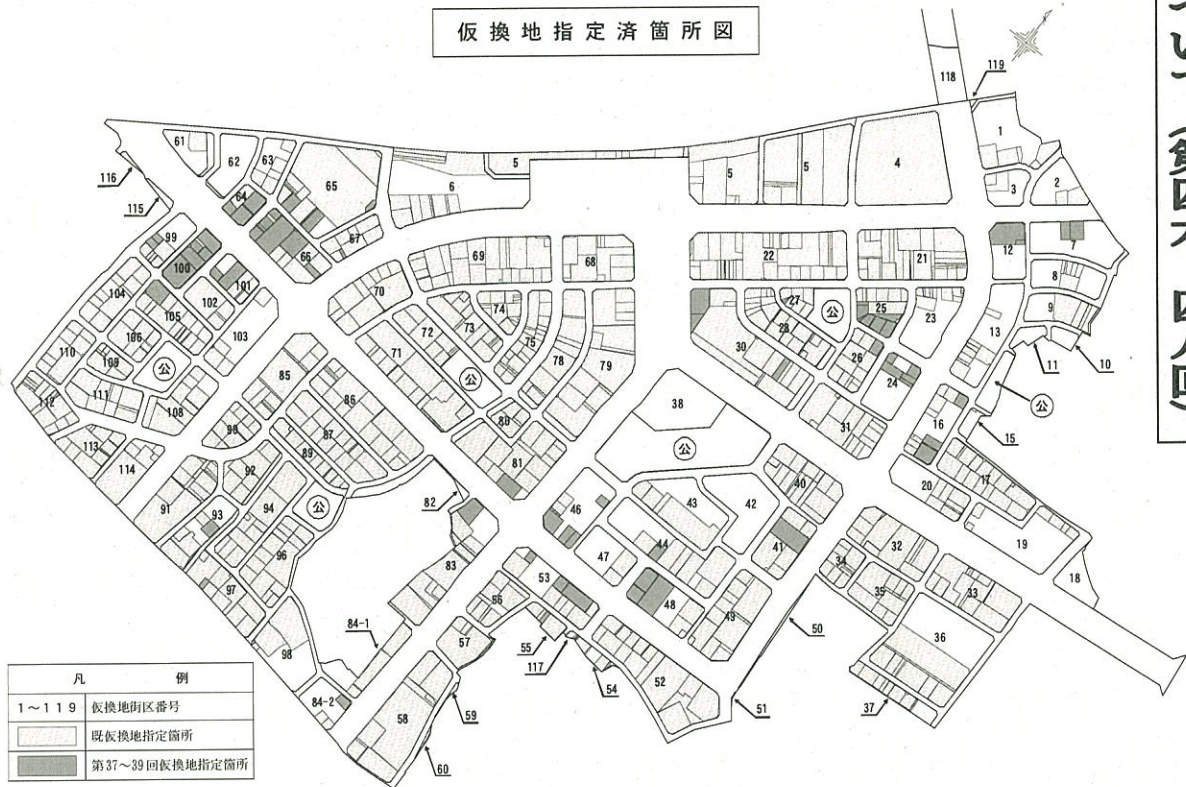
仮換地指定済箇所図

118
119
1
2
3
4
5
5
5
6
61
62
63
64
65
66
67
116
115
99
100
101
102
103
104
105
106
109
110
111
112
108
113
114
公
69
68
70
71
72
73
74
75
76
78
79
80
81
82
83
84-1
84-2
85
86
87
89
90
91
92
93
94
96
97
98
公
公
22
21
12
7
8
9
10
11
13
公
27
25
23
28
26
24
30
31
公
15
16
17
20
19
18
38
公
40
42
43
44
41
46
47
48
49
50
51
52
53
54
55
56
57
58
59
60
117
32
33
34
35
36
37

| 凡 | 例 |
|---|---|
| 1～119 | 仮換地街区番号 |
| | 既仮換地指定箇所 |
| | 第37～39回仮換地指定箇所 |